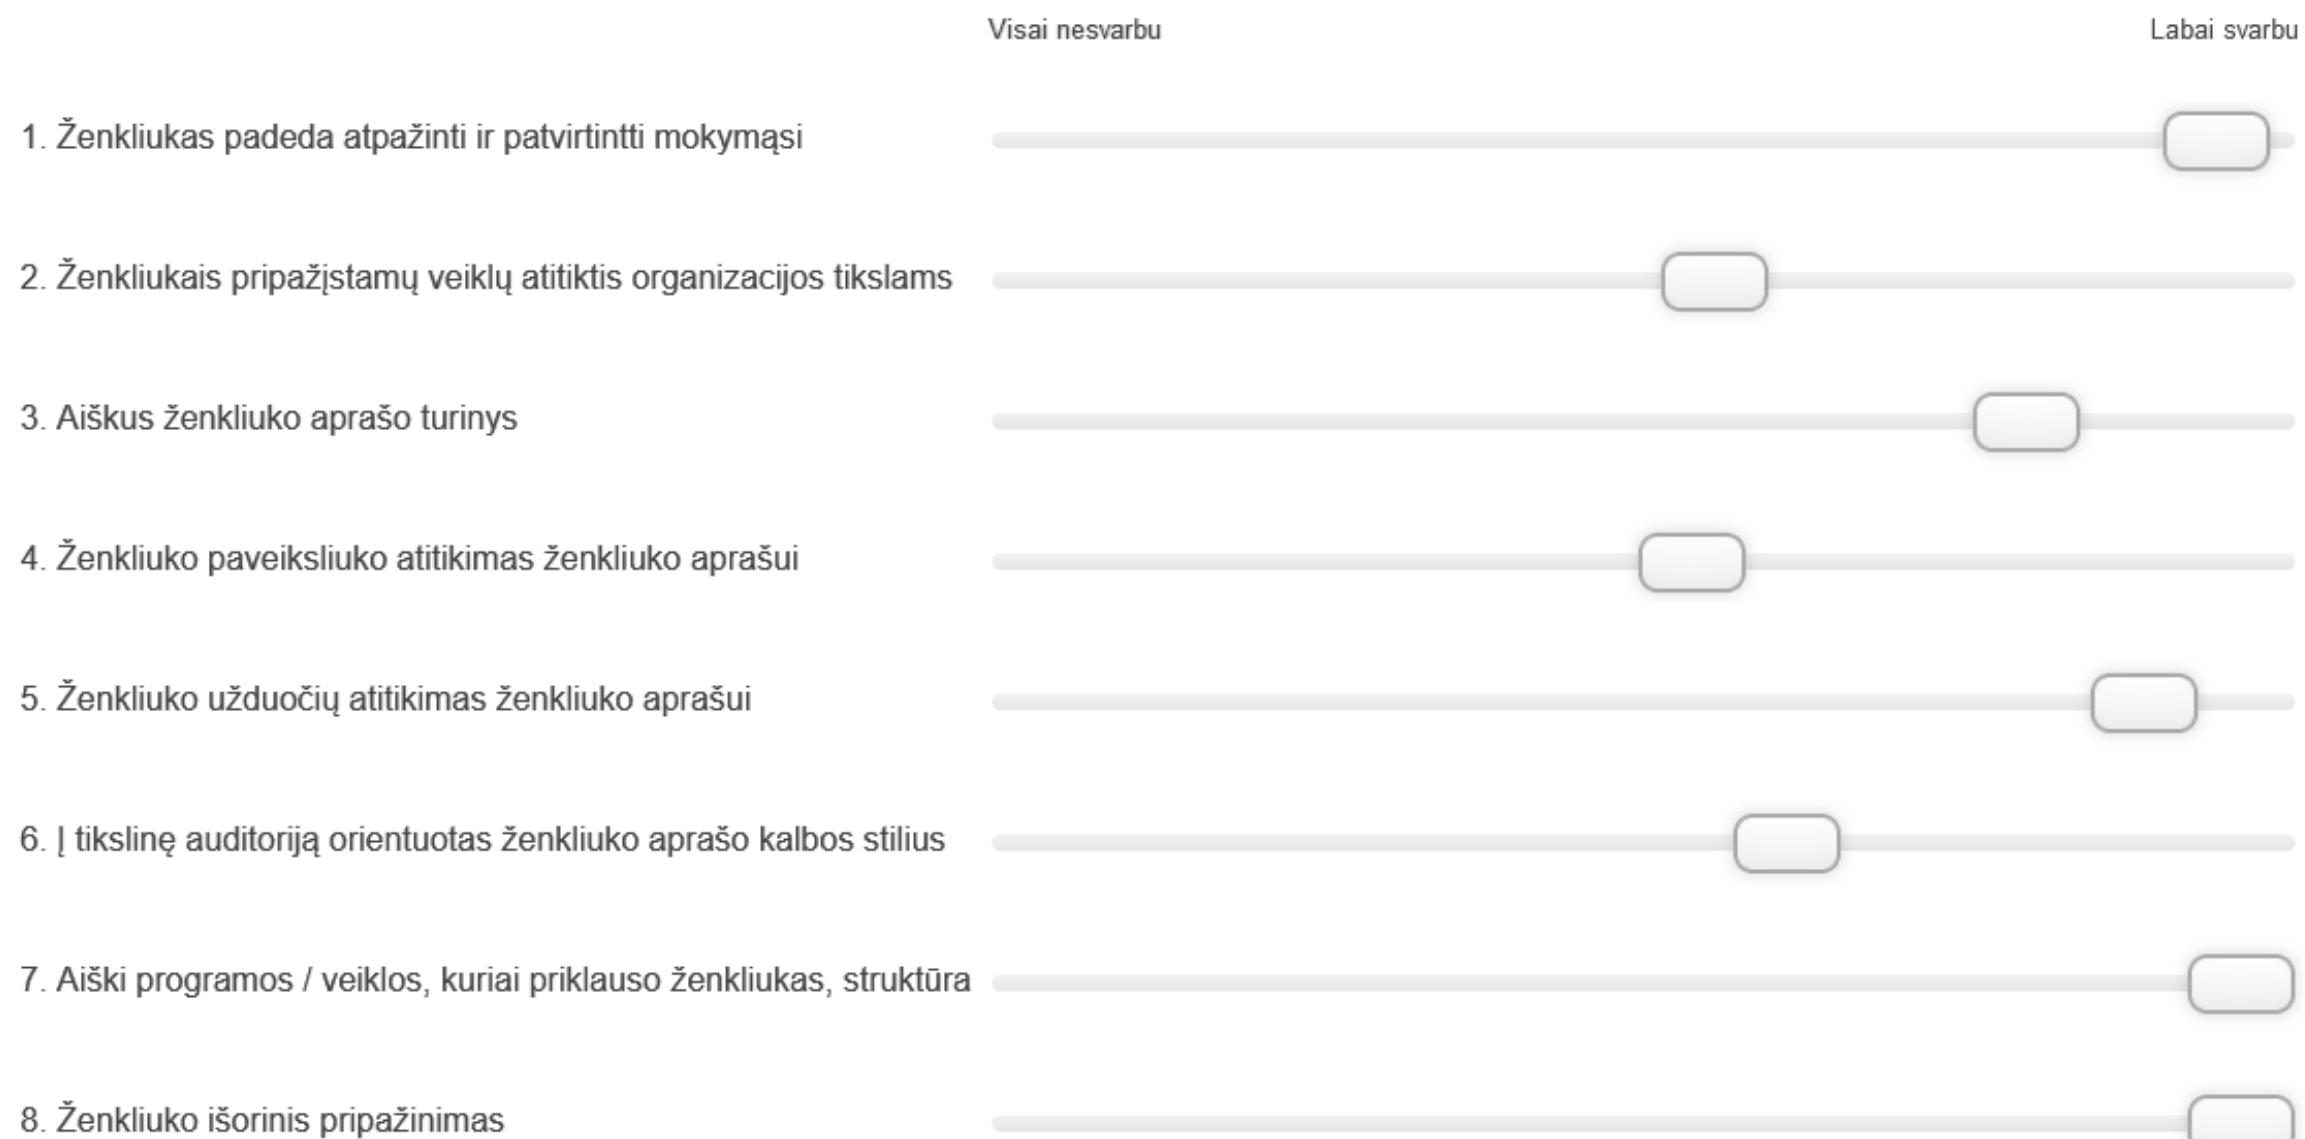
Visai nesvarbu

Labai svarbu

1. Ženkliukas padeda atpažinti ir patvirtintti mokymąsi

2. Ženkliukais pripažįstamų veiklų atitiktis organizacijos tikslams

3. Aiškus ženkliuko aprašo turinys

4. Ženkliuko paveiksliuko atitikimas ženkliuko aprašui

5. Ženkliuko užduočių atitikimas ženkliuko aprašui

6. Į tikslinę auditoriją orientuotas ženkliuko aprašo kalbos stilius

7. Aiški programos / veiklos, kuriai priklauso ženkliukas, struktūra

8. Ženkliuko išorinis pripažinimas